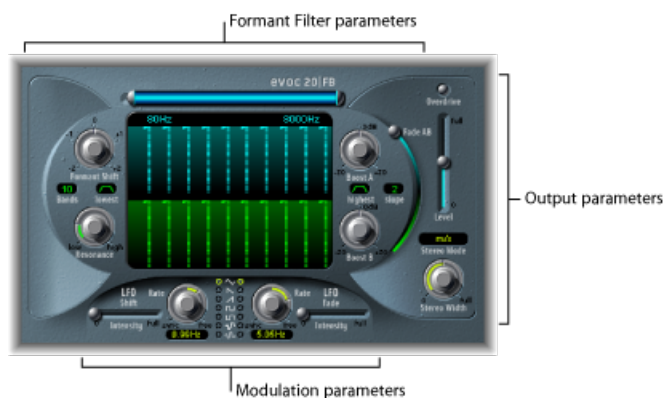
Formant Filter parameters

EVOC 20 | FB

80Hz

8000Hz

Overdrive

Fade AB

Formant Shift

10

Bands

lowest

Boost A

highest

2

slope

full

Level

Resonance

low

high

Boost B

m/s

Stereo Mode

Stereo Width

Output parameters

LFO Shift

Rate

Intensity

full

0.96Hz

5.06Hz

LFO Fade

Rate

Intensity

full

Modulation parameters